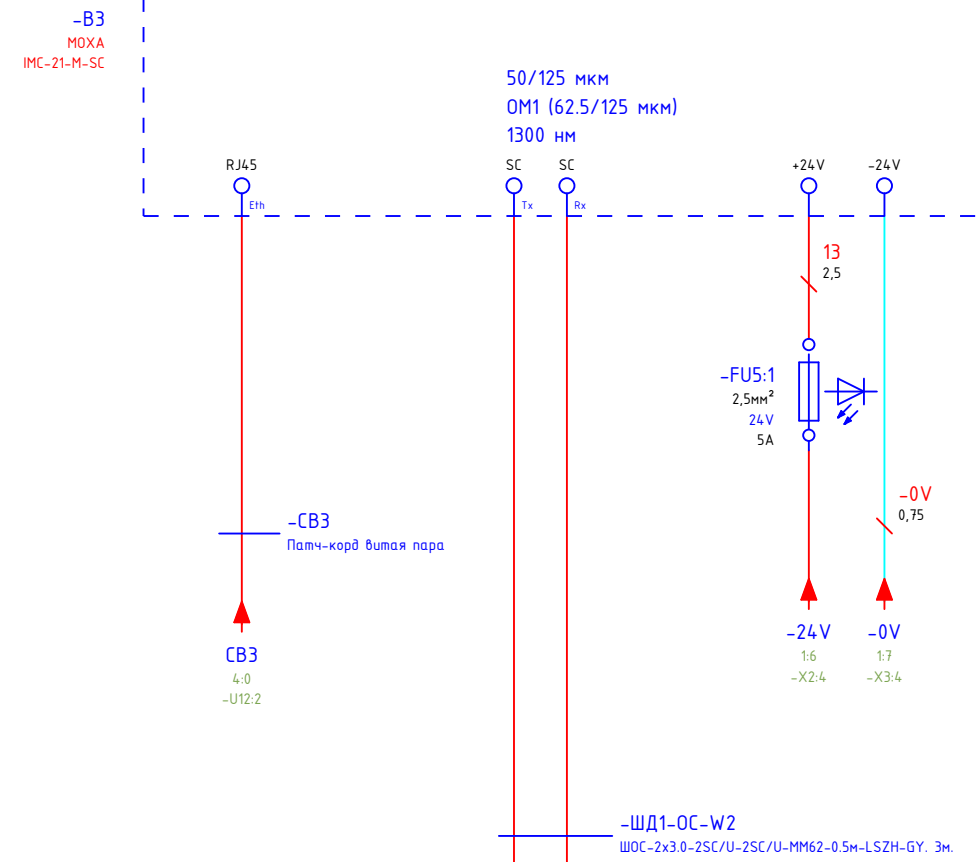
-B3
MOXA
IMC-21-M-SC

50/125 мкм
OM1 (62.5/125 мкм)
1300 нм

RJ45
Eth

SC
Tx

SC
Rx

+24V

-24V

13
2,5

-FU5:1
2,5мм²
24V
5A

-0V
0,75

-CB3
Патч-корд витая пара

CB3
4:0
-U12:2

-24V
1:6
-X2:4

-0V
1:7
-X3:4

-ШД1-OC-W2
ШОС-2x3.0-2SC/U-2SC/U-MM62-0.5м-LSZH-GY. 3м.